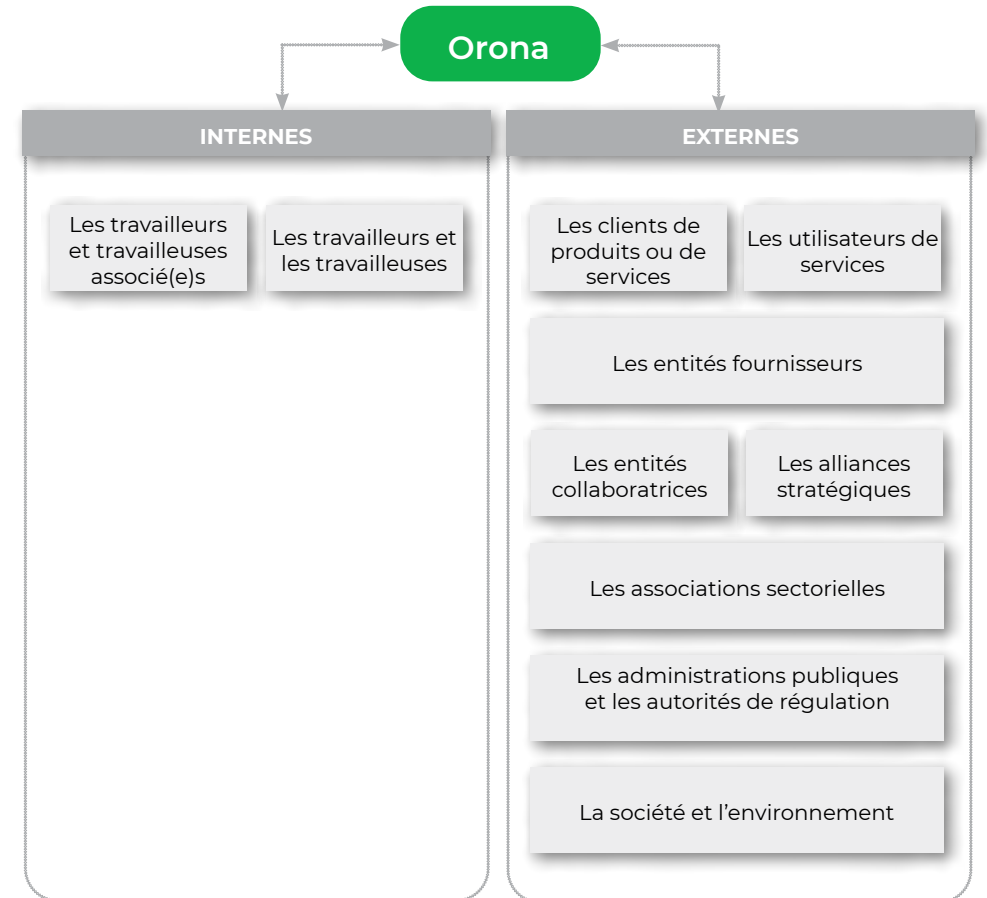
Orona

INTERNES

Les travailleurs et travailleuses associé(e)s

Les travailleurs et les travailleuses

EXTERNES

Les clients de produits ou de services

Les utilisateurs de services

Les entités fournisseurs

Les entités collaboratrices

Les alliances stratégiques

Les associations sectorielles

Les administrations publiques et les autorités de régulation

La société et l’environnement